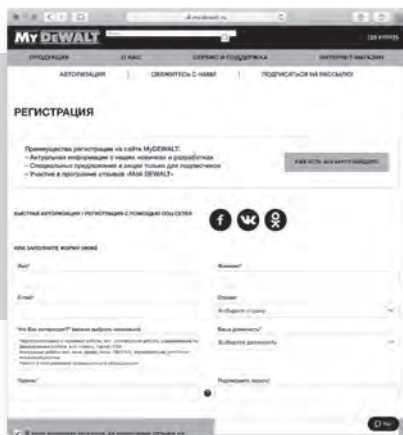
mydewalt.ru

MY DEWALT

ГДЕ КУПИТЬ

ПРОДУКЦИЯ | О НАС | СЕРВИС И ПОДДЕРЖКА | ИНТЕРНЕТ-МАГАЗИН

АВТОРИЗАЦИЯ | СВЯЖИТЕСЬ С НАМИ | ПОДПИСАТЬСЯ НА РАССЫЛКУ

РЕГИСТРАЦИЯ

Преимущества регистрации на сайте MyDEWALT:
– Актуальная информация о наших новинках и разработках
– Специальные предложения и акции только для подписчиков
– Участие в программе отзывов «Мой DEWALT»

УЖЕ ЕСТЬ АККАУНТ? ВОЙДИТЕ

БЫСТРАЯ АВТОРИЗАЦИЯ / РЕГИСТРАЦИЯ С ПОМОЩЬЮ СОЦ.СЕТЕЙ

ИЛИ ЗАПОЛНИТЕ ФОРМУ НИЖЕ

Имя*

Фамилия*

E-mail*

Страна*

Выберите страну

Что Вас интересует?* (можно выбрать несколько)

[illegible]

Ваша должность*

Выберите должность

Пароль*

Подтвердите пароль*

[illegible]